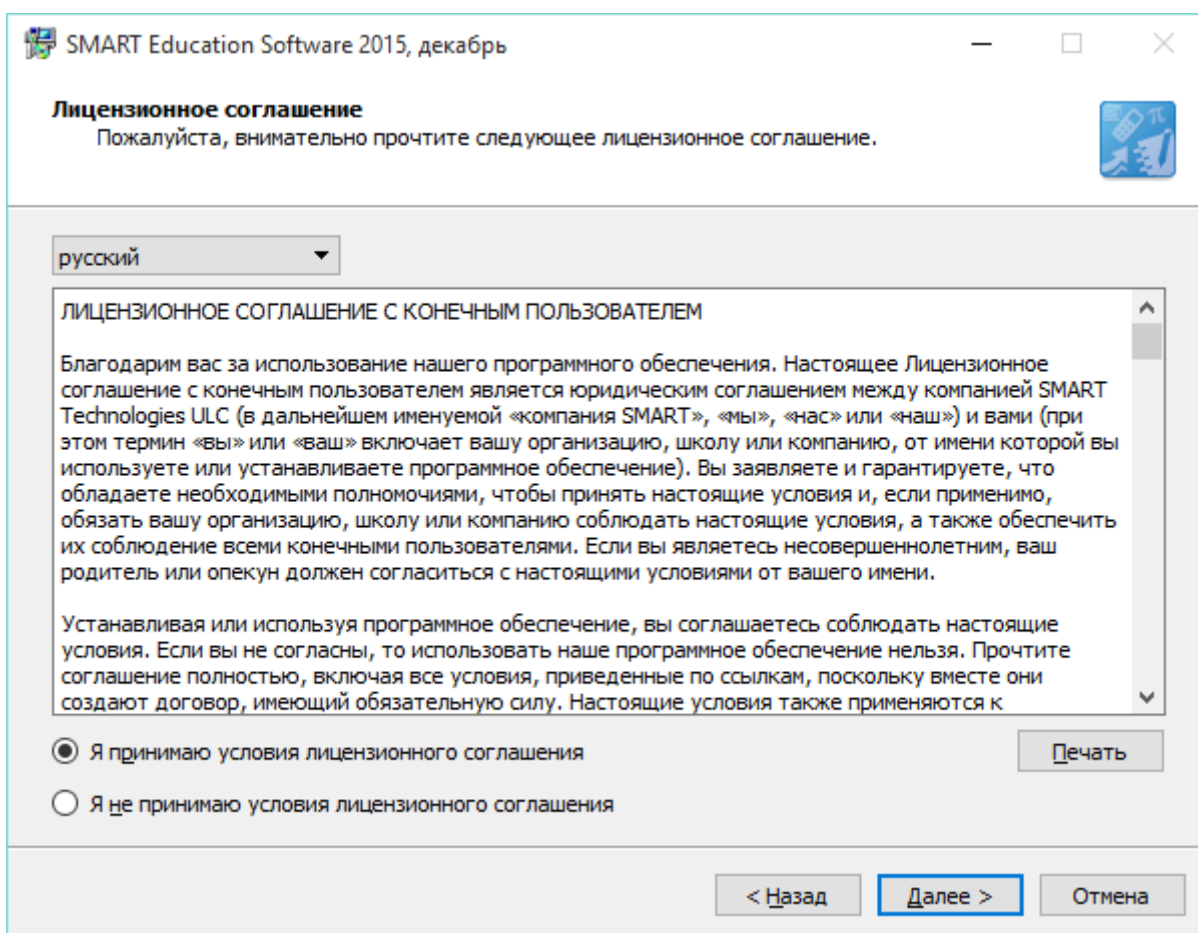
SMART Education Software 2015, декабрь

Лицензионное соглашение
Пожалуйста, внимательно прочтите следующее лицензионное соглашение.

русский

ЛИЦЕНЗИОННОЕ СОГЛАШЕНИЕ С КОНЕЧНЫМ ПОЛЬЗОВАТЕЛЕМ

Благодарим вас за использование нашего программного обеспечения. Настоящее Лицензионное соглашение с конечным пользователем является юридическим соглашением между компанией SMART Technologies ULC (в дальнейшем именуемой «компания SMART», «мы», «нас» или «наш») и вами (при этом термин «вы» или «ваш» включает вашу организацию, школу или компанию, от имени которой вы используете или устанавливаете программное обеспечение). Вы заявляете и гарантируете, что обладаете необходимыми полномочиями, чтобы принять настоящие условия и, если применимо, обязать вашу организацию, школу или компанию соблюдать настоящие условия, а также обеспечить их соблюдение всеми конечными пользователями. Если вы являетесь несовершеннолетним, ваш родитель или опекун должен согласиться с настоящими условиями от вашего имени.

Устанавливая или используя программное обеспечение, вы соглашаетесь соблюдать настоящие условия. Если вы не согласны, то использовать наше программное обеспечение нельзя. Прочтите соглашение полностью, включая все условия, приведенные по ссылкам, поскольку вместе они создают договор, имеющий обязательную силу. Настоящие условия также применяются к

Я принимаю условия лицензионного соглашения

Печать

Я не принимаю условия лицензионного соглашения

< Назад

Далее >

Отмена